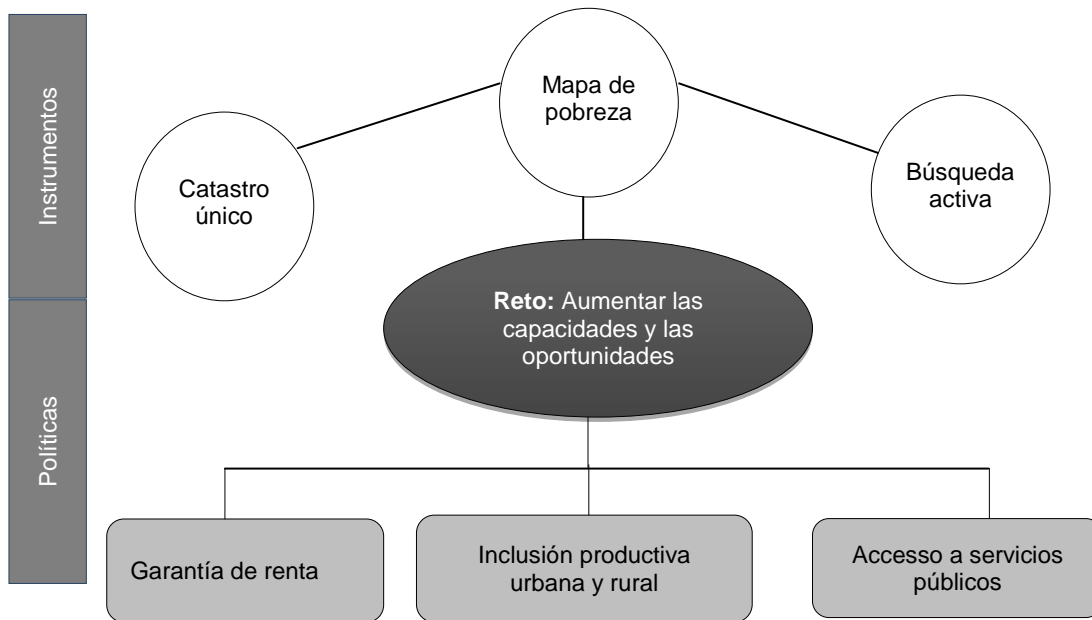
Instrumentos

Políticas

Mapa de pobreza

Catastro único

Búsqueda activa

**Reto:** Aumentar las capacidades y las oportunidades

Garantía de renta

Inclusión productiva urbana y rural

Accesso a servicios públicos